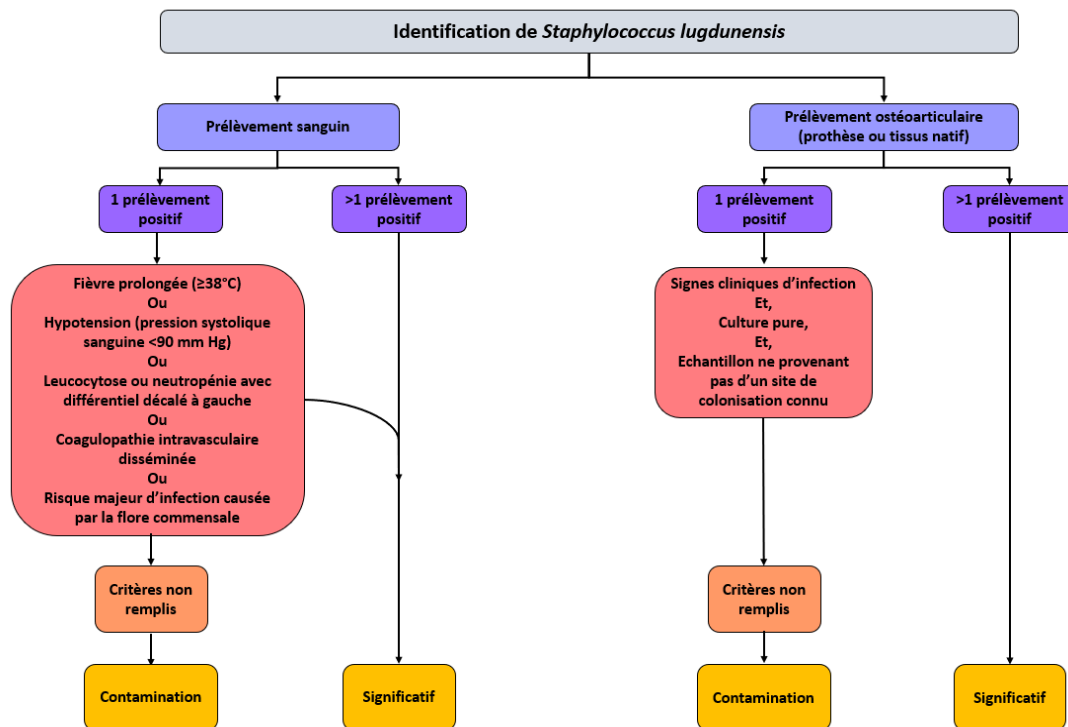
Identification de Staphylococcus lugdunensis

Prélèvement sanguin

1 prélèvement positif

>1 prélèvement positif

Fièvre prolongée (≥38°C)
Ou
Hypotension (pression systolique sanguine <90 mm Hg)
Ou
Leucocytose ou neutropénie avec différentiel décalé à gauche
Ou
Coagulopathie intravasculaire disséminée
Ou
Risque majeur d'infection causée par la flore commensale

Critères non remplis

Contamination

Significatif

Prélèvement ostéoarticulaire (prothèse ou tissus natif)

1 prélèvement positif

>1 prélèvement positif

Signes cliniques d'infection
Et,
Culture pure,
Et,
Echantillon ne provenant pas d'un site de colonisation connu

Critères non remplis

Contamination

Significatif